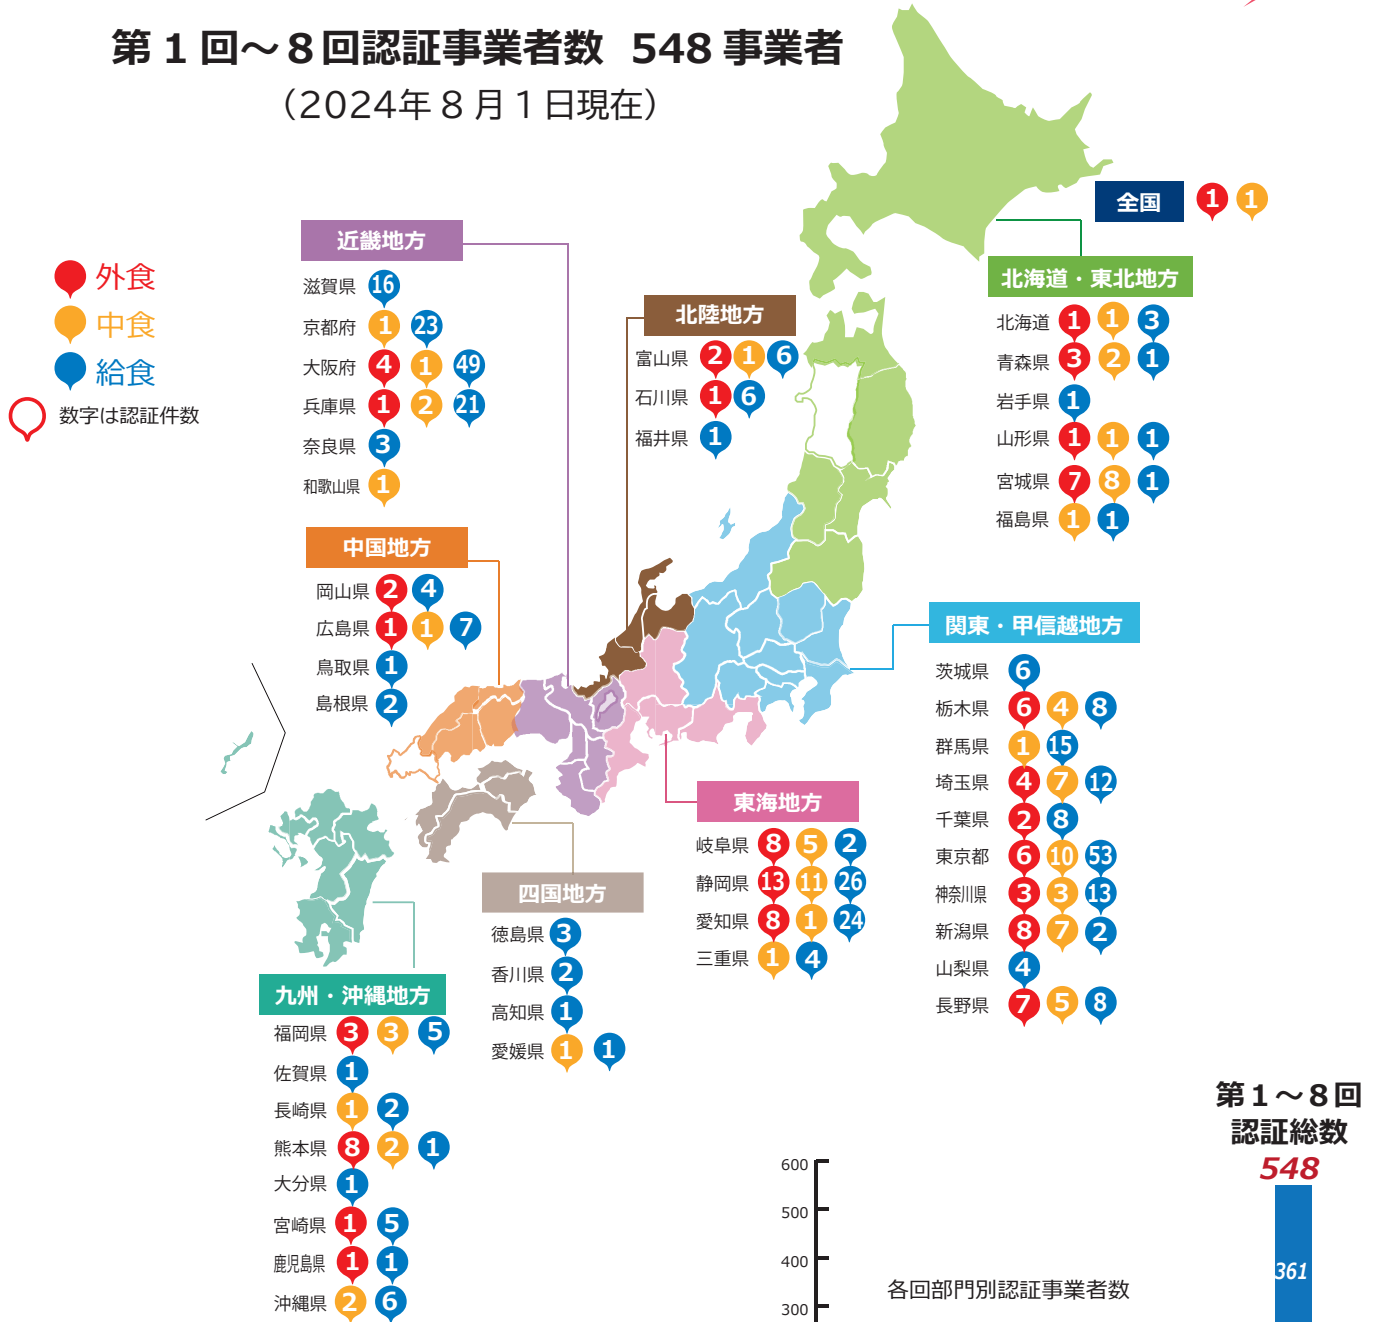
第１回～８回認証事業者数　548 事業者
（2024年８月１日現在）

外食
中食
給食
数字は認証件数

全国 1 1

北海道・東北地方
北海道 1 1 3
青森県 3 2 1
岩手県 1
山形県 1 1 1
宮城県 7 8 1
福島県 1 1

近畿地方
滋賀県 16
京都府 1 23
大阪府 4 1 49
兵庫県 1 2 21
奈良県 3
和歌山県 1

北陸地方
富山県 2 1 6
石川県 1 6
福井県 1

中国地方
岡山県 2 4
広島県 1 1 7
鳥取県 1
島根県 2

関東・甲信越地方
茨城県 6
栃木県 6 4 8
群馬県 1 15
埼玉県 4 7 12
千葉県 2 8
東京都 6 10 53
神奈川県 3 3 13
新潟県 8 7 2
山梨県 4
長野県 7 5 8

東海地方
岐阜県 8 5 2
静岡県 13 11 26
愛知県 8 1 24
三重県 1 4

四国地方
徳島県 3
香川県 2
高知県 1
愛媛県 1 1

九州・沖縄地方
福岡県 3 3 5
佐賀県 1
長崎県 1 2
熊本県 8 2 1
大分県 1
宮崎県 1 5
鹿児島県 1 1
沖縄県 2 6

第１～８回
認証総数
548

600
500
400
300
各回部門別認証事業者数
361